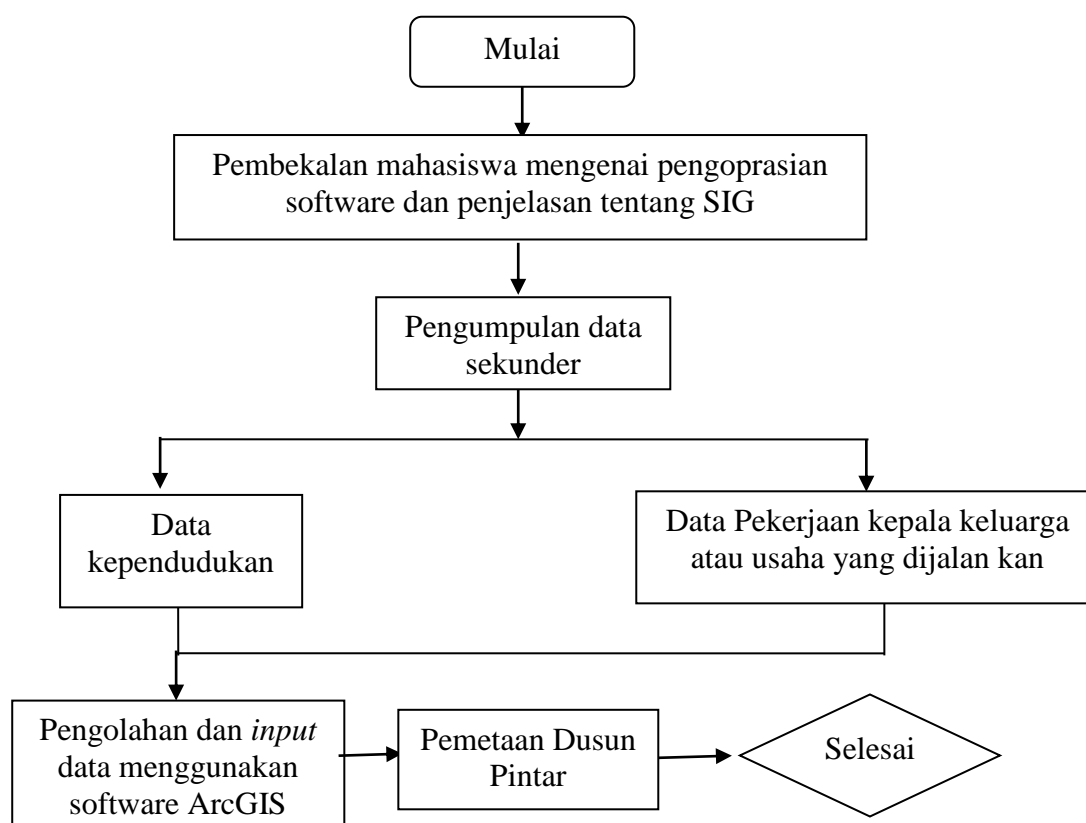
Mulai

Pembekalan mahasiswa mengenai pengoprasian software dan penjelasan tentang SIG

Pengumpulan data sekunder

Data kependudukan

Data Pekerjaan kepala keluarga atau usaha yang dijalan kan

Pengolahan dan *input* data menggunakan software ArcGIS

Pemetaan Dusun Pintar

Selesai